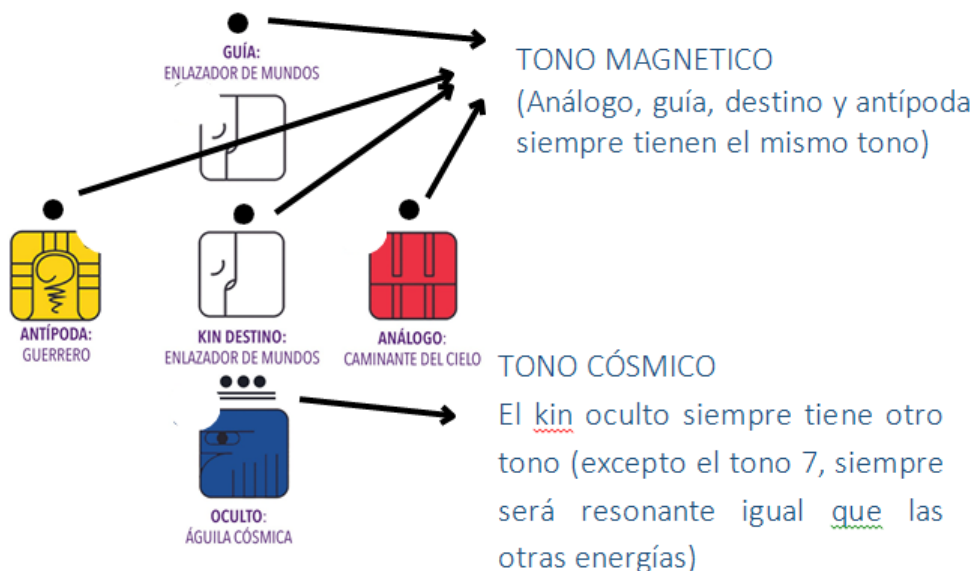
GUÍA:
ENLAZADOR DE MUNDOS

TONO MAGNETICO
(Análogo, guía, destino y antípoda siempre tienen el mismo tono)

ANTÍPODA:
GUERRERO

KIN DESTINO:
ENLAZADOR DE MUNDOS

ANÁLOGO:
CAMINANTE DEL CIELO

TONO CÓSMICO
El kin oculto siempre tiene otro tono (excepto el tono 7, siempre será resonante igual que las otras energías)

OCULTO:
ÁGUILA CÓSMICA